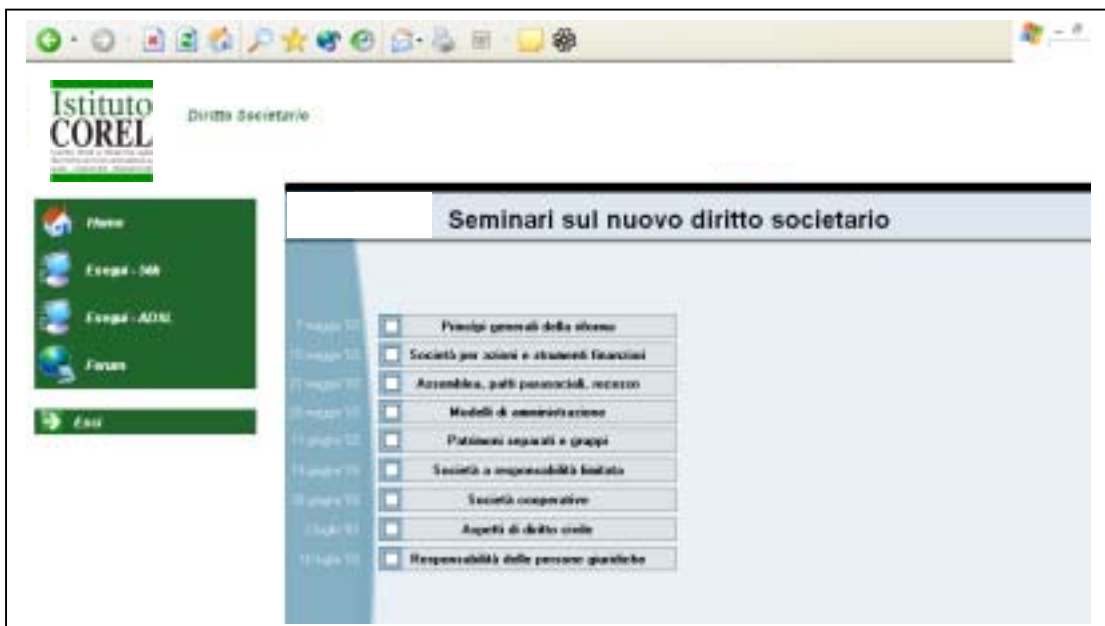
Istituto COREL

Diritto Societario

Home

Esegui - 56k

Esegui - ADSL

Forum

Esci

Seminari sul nuovo diritto societario

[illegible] Principi generali della riforma

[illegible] Società per azioni e strumenti finanziari

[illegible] Assemblea, patti parasociali, recesso

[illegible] Modelli di amministrazione

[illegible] Patrimoni separati e gruppi

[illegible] Società a responsabilità limitata

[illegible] Società cooperative

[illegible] Aspetti di diritto civile

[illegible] Responsabilità delle persone giuridiche